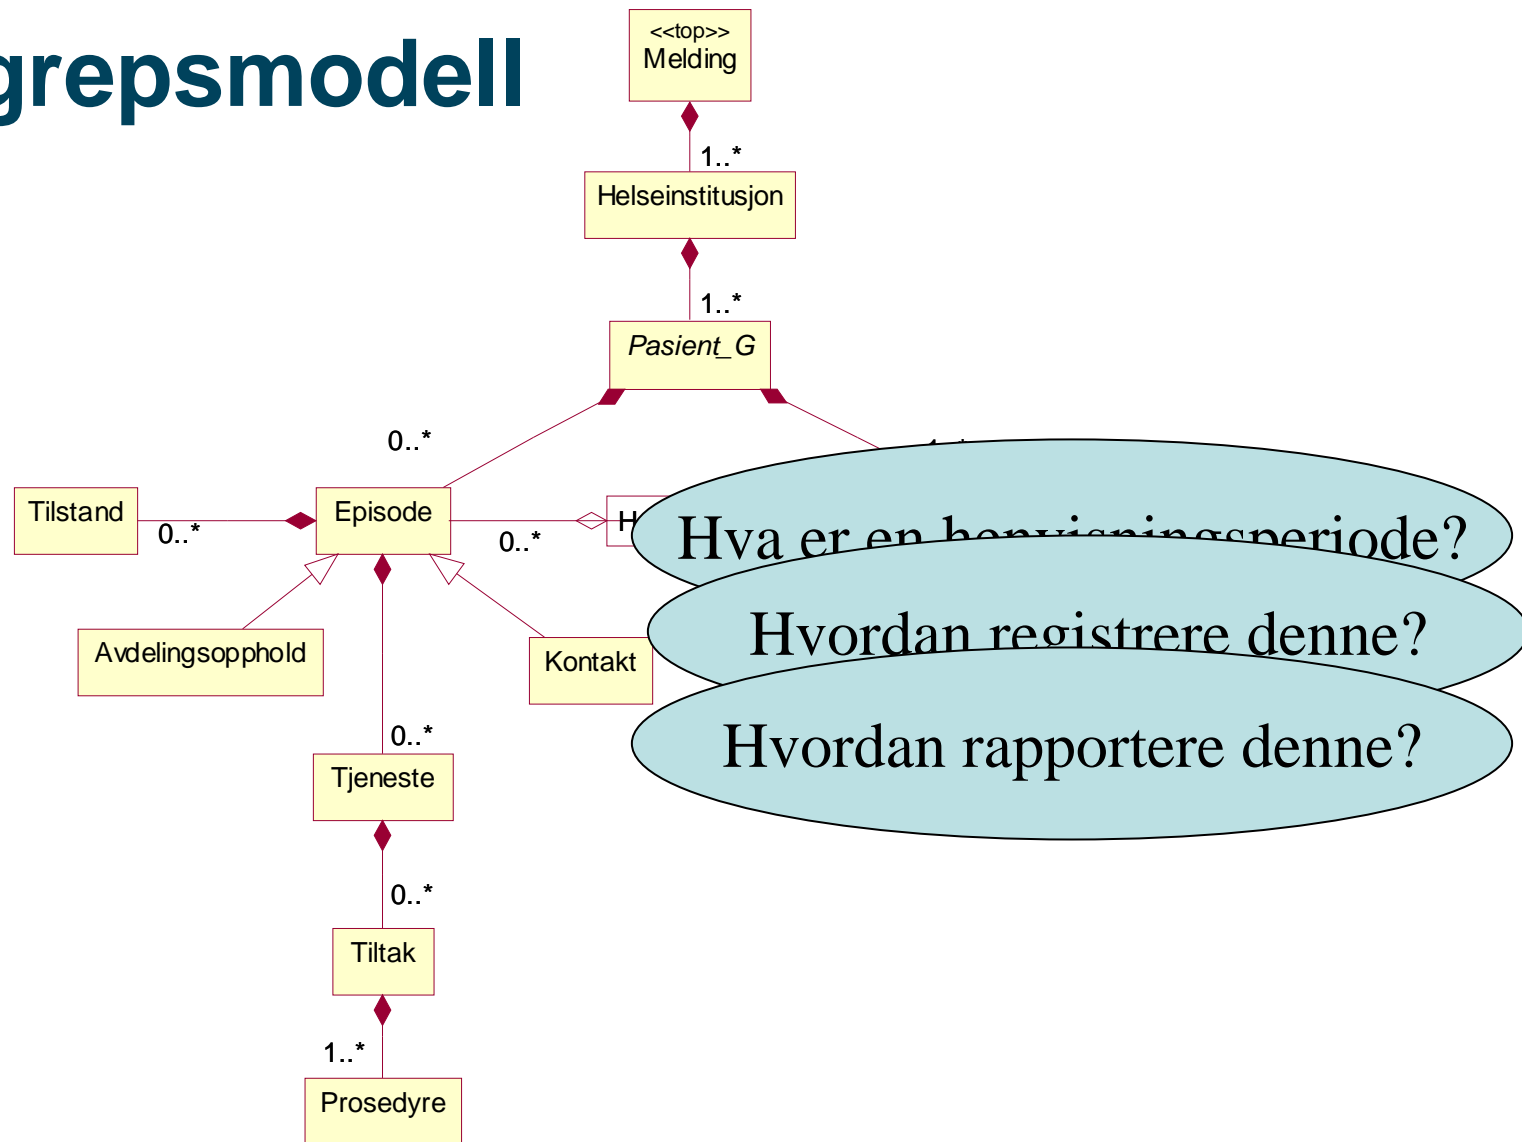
grepsmodell

<<top>>
Melding

1..*

Helseinstitusjon

1..*

Pasient_G

0..*

1..*

Tilstand

0..*

Episode

0..*

H

Hva er en henvisningsperiode?

Hvordan registrere denne?

Hvordan rapportere denne?

Avdelingsopphold

Kontakt

0..*

Tjeneste

0..*

Tiltak

1..*

Prosedyre